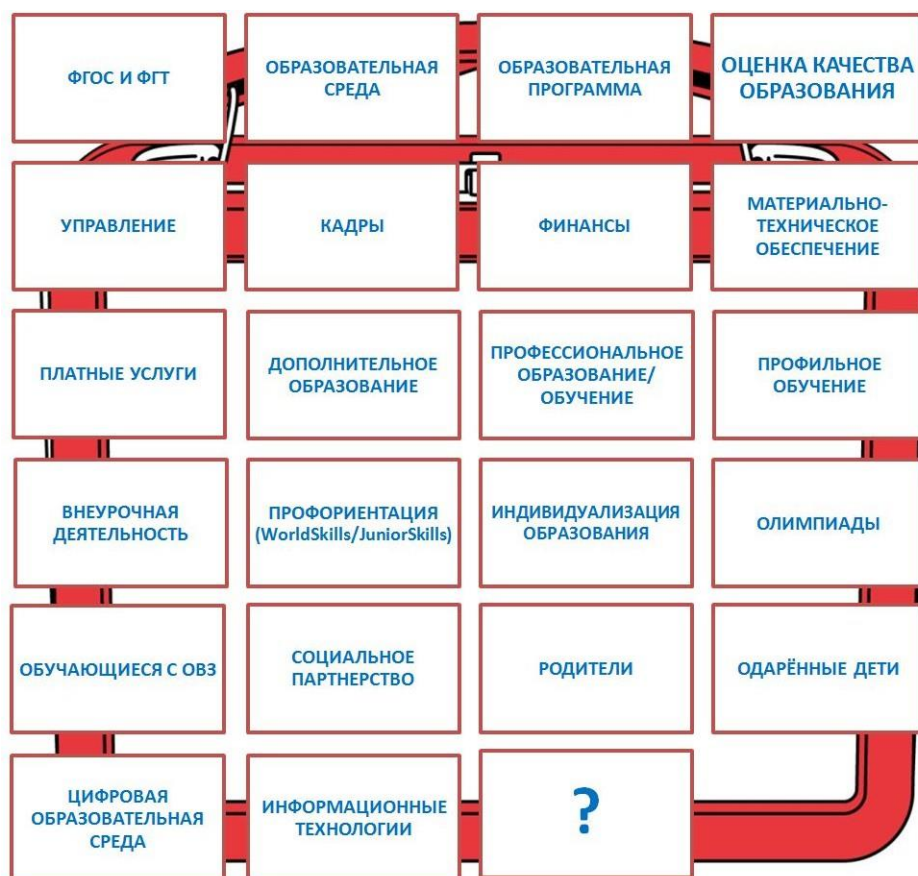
ФГОС И ФГТ

ОБРАЗОВАТЕЛЬНАЯ СРЕДА

ОБРАЗОВАТЕЛЬНАЯ ПРОГРАММА

ОЦЕНКА КАЧЕСТВА ОБРАЗОВАНИЯ

УПРАВЛЕНИЕ

КАДРЫ

ФИНАНСЫ

МАТЕРИАЛЬНО-ТЕХНИЧЕСКОЕ ОБЕСПЕЧЕНИЕ

ПЛАТНЫЕ УСЛУГИ

ДОПОЛНИТЕЛЬНОЕ ОБРАЗОВАНИЕ

ПРОФЕССИОНАЛЬНОЕ ОБРАЗОВАНИЕ/ ОБУЧЕНИЕ

ПРОФИЛЬНОЕ ОБУЧЕНИЕ

ВНЕУРОЧНАЯ ДЕЯТЕЛЬНОСТЬ

ПРОФОРИЕНТАЦИЯ (WorldSkills/JuniorSkills)

ИНДИВИДУАЛИЗАЦИЯ ОБРАЗОВАНИЯ

ОЛИМПИАДЫ

ОБУЧАЮЩИЕСЯ С ОВЗ

СОЦИАЛЬНОЕ ПАРТНЕРСТВО

РОДИТЕЛИ

ОДАРЁННЫЕ ДЕТИ

ЦИФРОВАЯ ОБРАЗОВАТЕЛЬНАЯ СРЕДА

ИНФОРМАЦИОННЫЕ ТЕХНОЛОГИИ

?